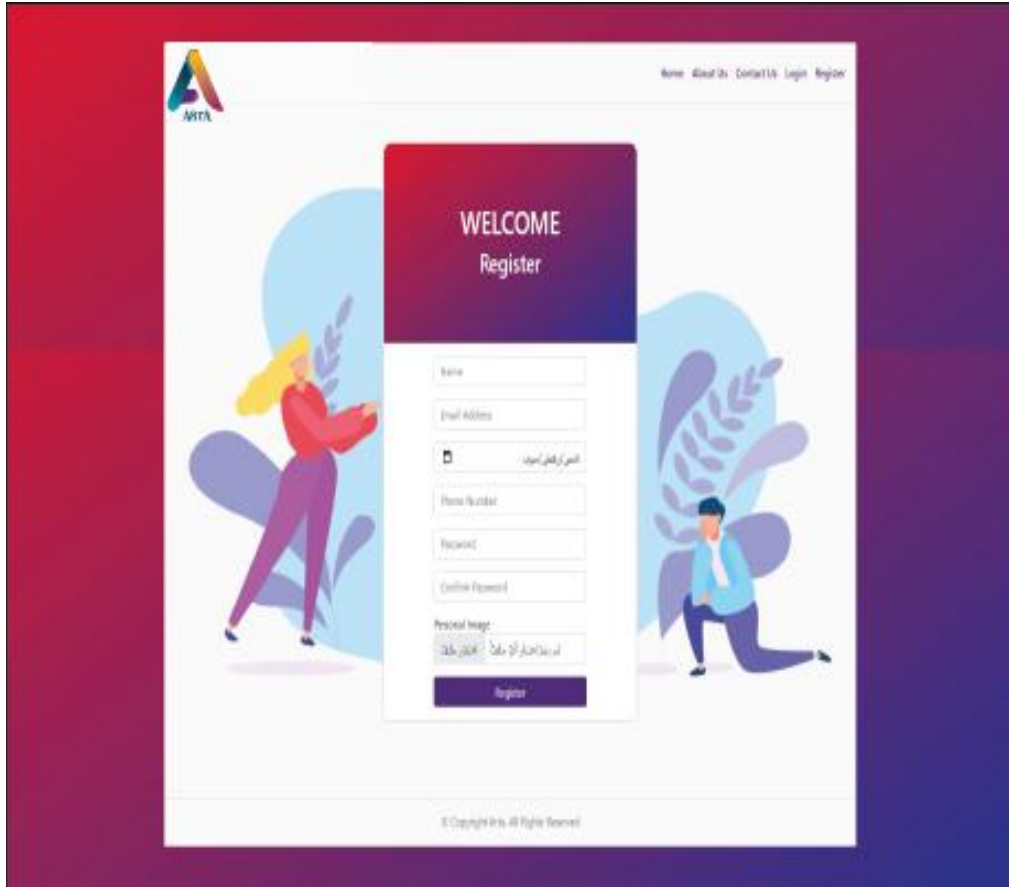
ARTA

Home About Us Contact Us Login Register

WELCOME
Register

Name

Email Address

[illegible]

Phone Number

Password

Confirm Password

Personal Image

اختيار ملف

لم يتم اختيار أي ملف

Register

© Copyright Arta. All Rights Reserved